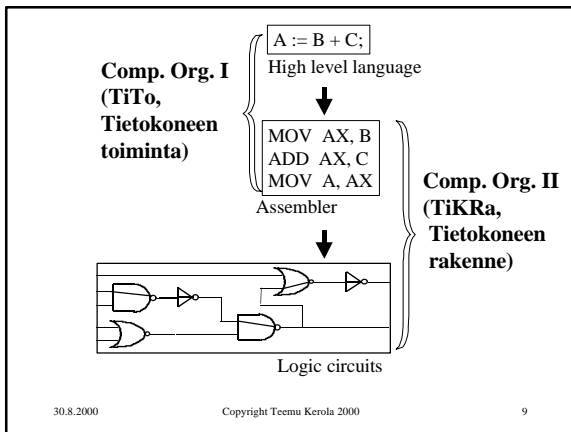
A := B + C;

High level language

Comp. Org. I (TiTo, Tietokoneen toiminta)

MOV AX, B
ADD AX, C
MOV A, AX

Assembler

Comp. Org. II (TiKRa, Tietokoneen rakenne)

Logic circuits

30.8.2000 Copyright Teemu Kerola 2000 9